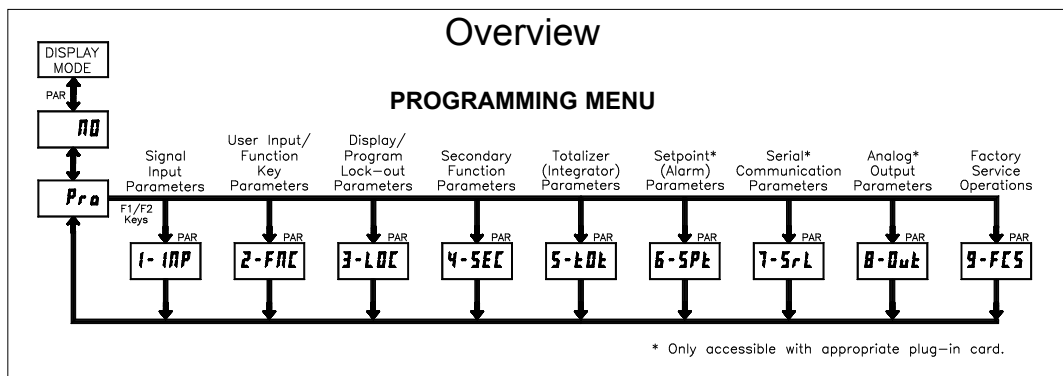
Overview

DISPLAY MODE

PAR

PROGRAMMING MENU

NO

Pro

F1/F2 Keys

Signal Input Parameters

User Input/ Function Key Parameters

Display/ Program Lock-out Parameters

Secondary Function Parameters

Totalizer (Integrator) Parameters

Setpoint* (Alarm) Parameters

Serial* Communication Parameters

Analog* Output Parameters

Factory Service Operations

PAR
1-INP

PAR
2-FNC

PAR
3-LOC

PAR
4-SEC

PAR
5-tOt

PAR
6-SPt

PAR
7-SrL

PAR
8-Out

PAR
9-FCS

* Only accessible with appropriate plug-in card.